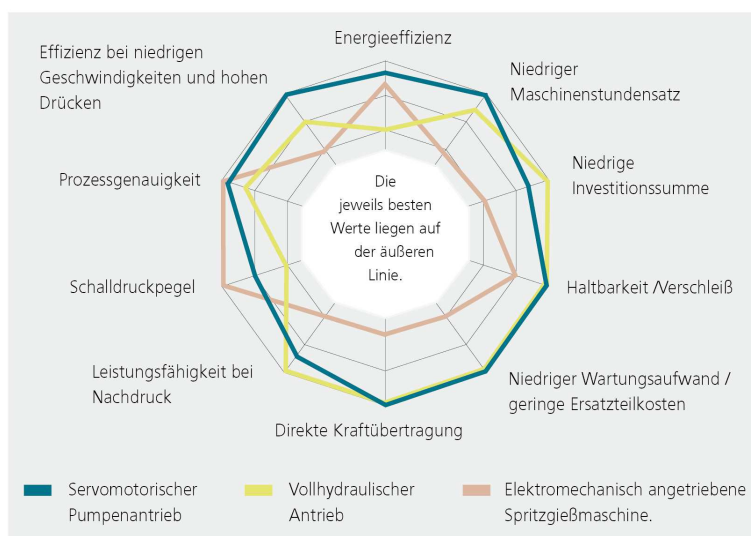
Energieeffizienz

Niedriger Maschinenstundensatz

Niedrige Investitionssumme

Haltbarkeit /Verschleiß

Niedriger Wartungsaufwand / geringe Ersatzteilkosten

Direkte Kraftübertragung

Leistungsfähigkeit bei Nachdruck

Schalldruckpegel

Prozessgenauigkeit

Effizienz bei niedrigen Geschwindigkeiten und hohen Drücken

Die jeweils besten Werte liegen auf der äußeren Linie.

Servomotorischer Pumpenantrieb

Vollhydraulischer Antrieb

Elektromechanisch angetriebene Spritzgießmaschine.